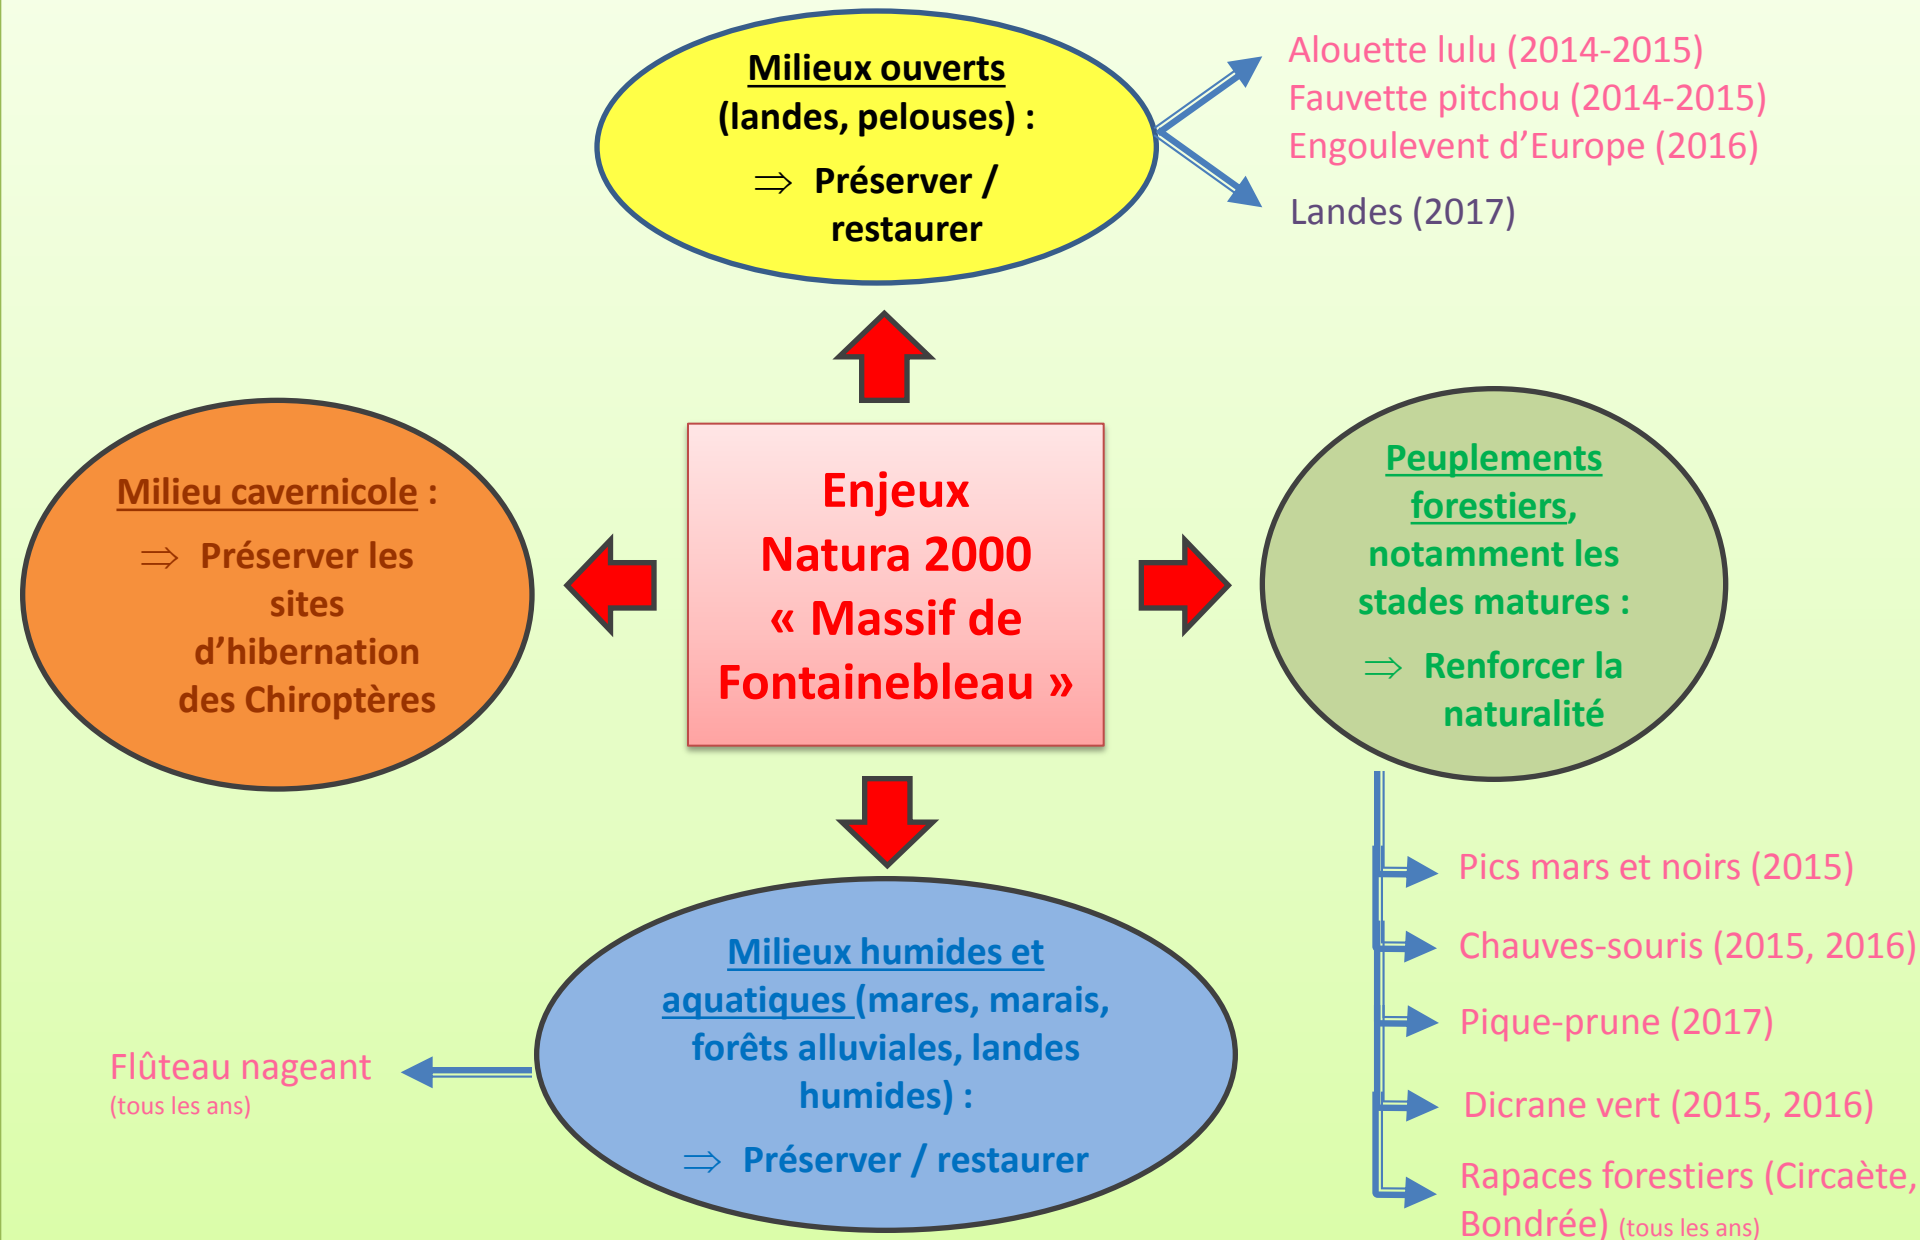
Milieux ouverts (landes, pelouses) :

$\Rightarrow$ Préserver / restaurer

Alouette lulu (2014-2015)
Fauvette pitchou (2014-2015)
Engoulevent d'Europe (2016)

Landes (2017)

Milieu cavernicole :

$\Rightarrow$ Préserver les sites d'hibernation des Chiroptères

Enjeux Natura 2000 « Massif de Fontainebleau »

Peuplements forestiers, notamment les stades matures :

$\Rightarrow$ Renforcer la naturalité

Pics mars et noirs (2015)

Chauves-souris (2015, 2016)

Pique-prune (2017)

Dicrane vert (2015, 2016)

Rapaces forestiers (Circaète, Bondrée) (tous les ans)

Milieux humides et aquatiques (mares, marais, forêts alluviales, landes humides) :

$\Rightarrow$ Préserver / restaurer

Flûteau nageant
(tous les ans)